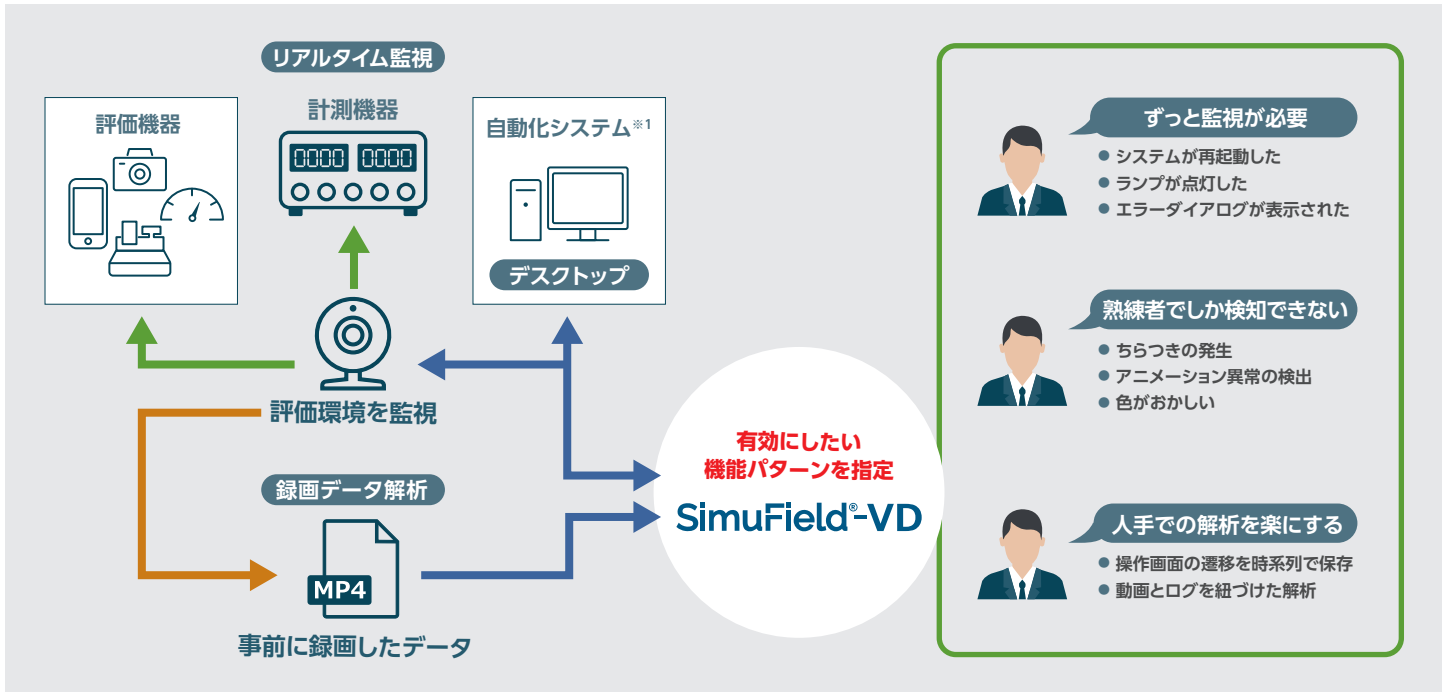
リアルタイム監視

評価機器

計測機器

0000 0000

自動化システム※1

デスクトップ

評価環境を監視

録画データ解析

MP4

事前に録画したデータ

有効にしたい
機能パターンを指定

SimuField®-VD

ずっと監視が必要
● システムが再起動した
● ランプが点灯した
● エラーダイアログが表示された

熟練者でしか検知できない
● ちらつきの発生
● アニメーション異常の検出
● 色がおかしい

人手での解析を楽にする
● 操作画面の遷移を時系列で保存
● 動画とログを紐づけた解析